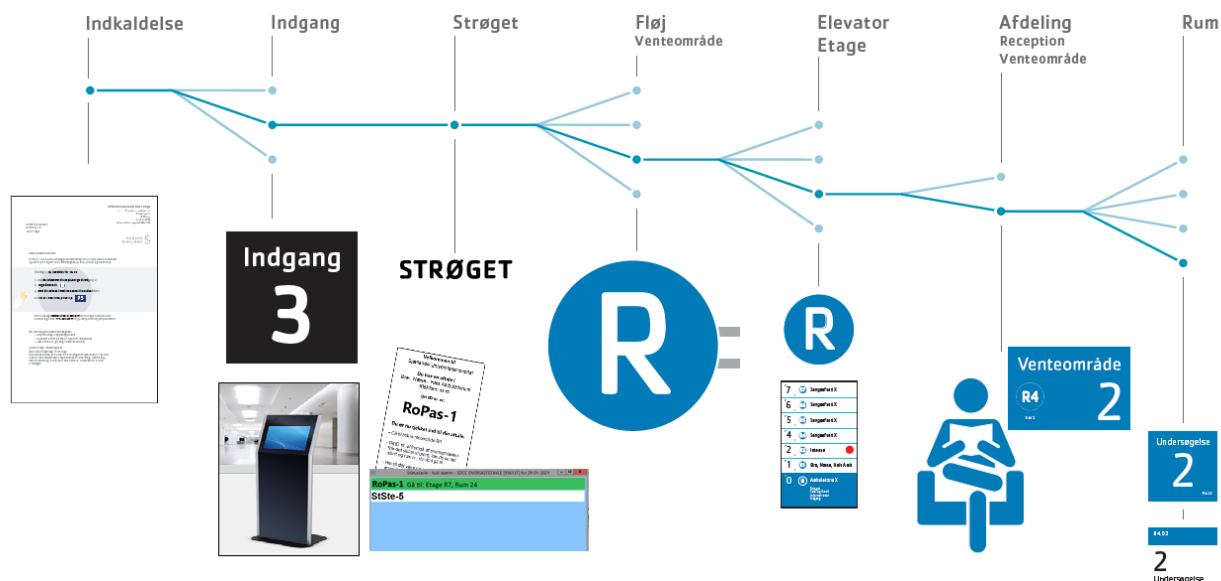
Indkaldelse

Indgang

Strøget

Fløj
Venteområde

Elevator
Etage

Afdeling
Reception
Venteområde

Rum

Indgang
3

STRØGET

R

R

RoPas-1

RoPas-1 Gå til: Etage R7, Rum 24
StSte-5

7
6
5
4
2 Intensiv
1
0

Venteområde
R4
2

Undersøgelse
2

2
Undersøgelse